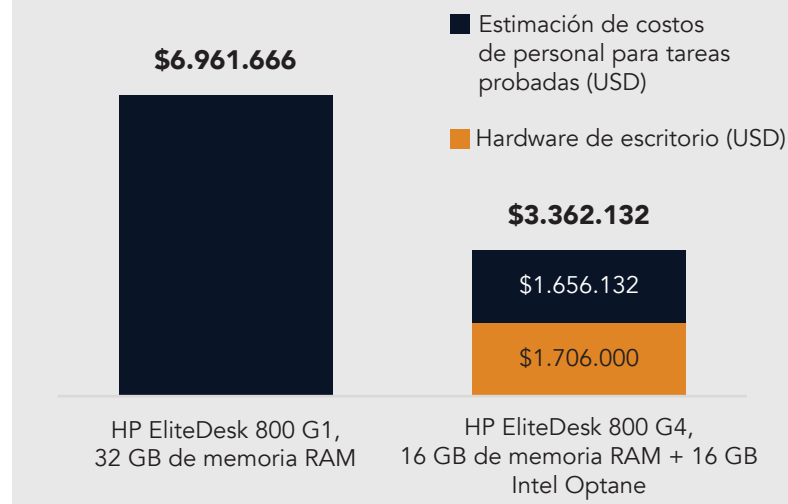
Estimación de costos de personal para tareas probadas (USD)

Hardware de escritorio (USD)

$6.961.666

$3.362.132

$1.656.132

$1.706.000

HP EliteDesk 800 G1, 32 GB de memoria RAM

HP EliteDesk 800 G4, 16 GB de memoria RAM + 16 GB Intel Optane